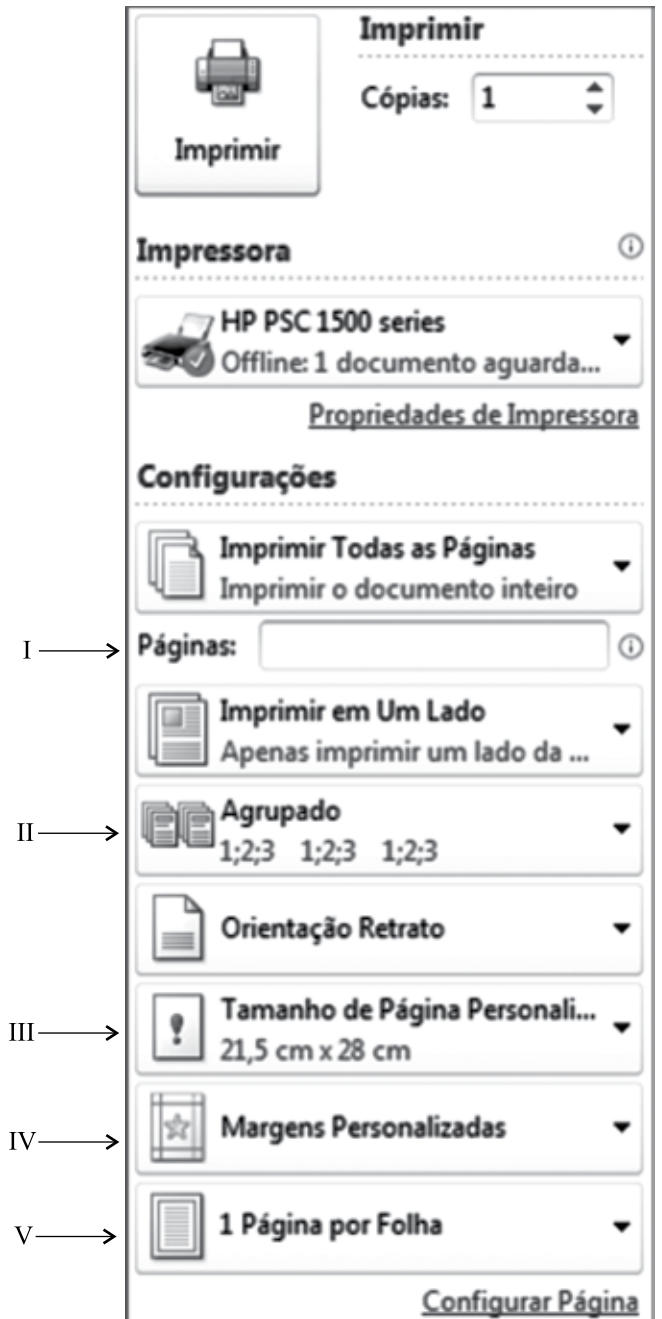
Imprimir

Imprimir

Cópias: 1

Impressora

HP PSC 1500 series
Offline: 1 documento aguarda...

Propriedades de Impressora

Configurações

Imprimir Todas as Páginas
Imprimir o documento inteiro

I Páginas:

Imprimir em Um Lado
Apenas imprimir um lado da ...

II Agrupado
1;2;3 1;2;3 1;2;3

Orientação Retrato

III Tamanho de Página Personali...
21,5 cm x 28 cm

IV Margens Personalizadas

V 1 Página por Folha

Configurar Página